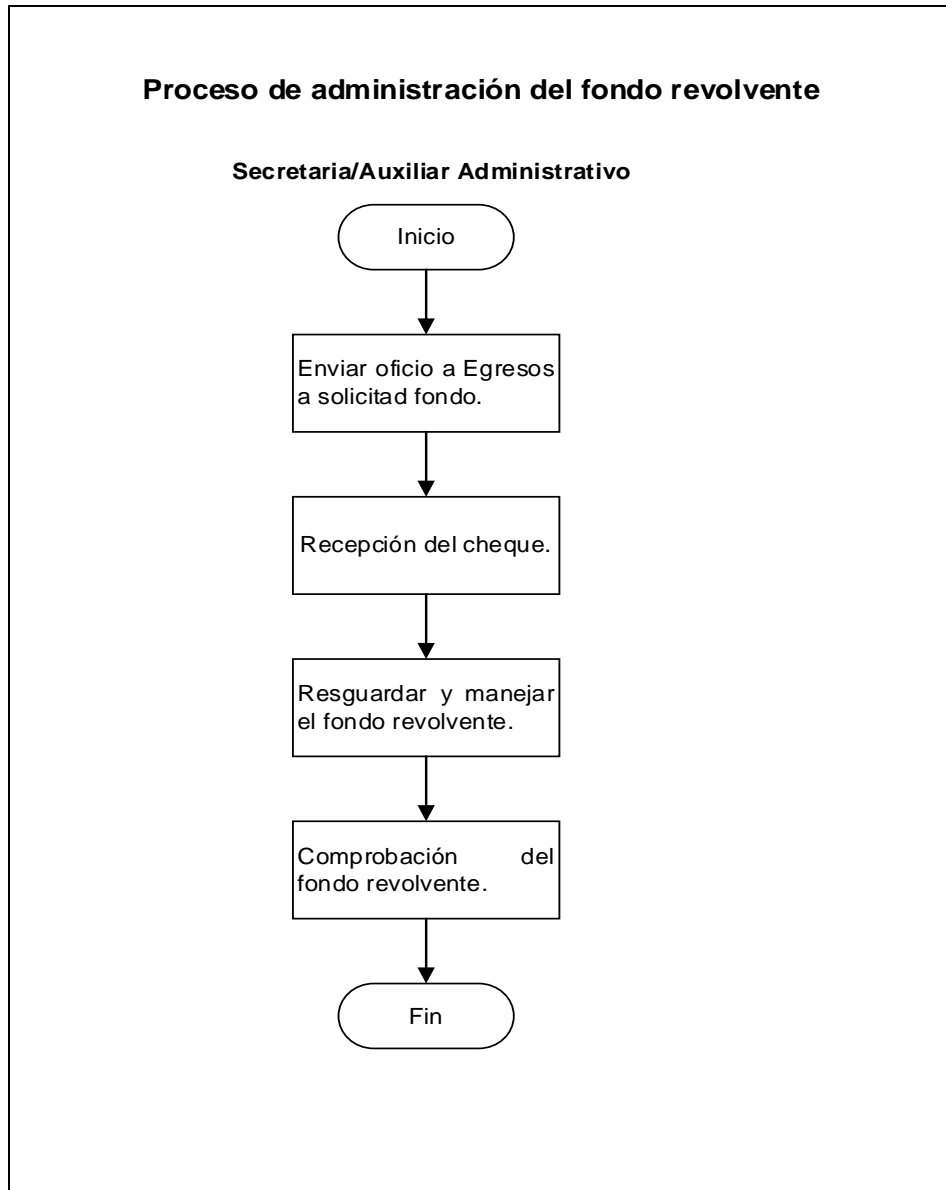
Proceso de administración del fondo revolvente

Secretaria/Auxiliar Administrativo

Inicio

Enviar oficio a Egresos a solicitad fondo.

Recepción del cheque.

Resguardar y manejar el fondo revolvente.

Comprobación del fondo revolvente.

Fin